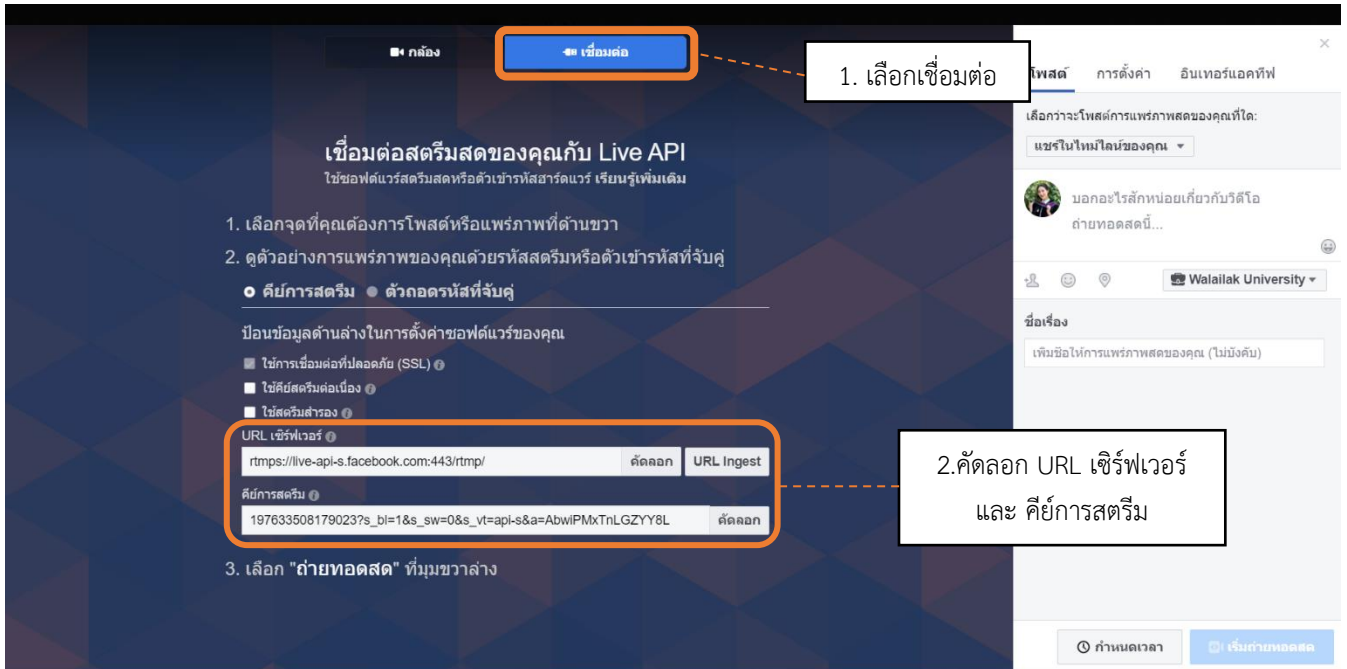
กล้อง

เชื่อมต่อ

1. เลือกเชื่อมต่อ

เชื่อมต่อสตรีมสดของคุณกับ Live API

ใช้ซอฟต์แวร์สตรีมสดหรือตัวเข้ารหัสฮาร์ดแวร์ เรียนรู้เพิ่มเติม

1. เลือกจุดที่คุณต้องการโพสต์หรือแพร่ภาพที่ด้านขวา

2. ดูตัวอย่างการแพร่ภาพของคุณด้วยรหัสสตรีมหรือตัวเข้ารหัสที่จับคู่

คีย์การสตรีม ตัวถอดรหัสที่จับคู่

ป้อนข้อมูลด้านล่างในการตั้งค่าซอฟต์แวร์ของคุณ

ใช้การเชื่อมต่อที่ปลอดภัย (SSL)

ใช้คีย์สตรีมต่อเนื่อง

ใช้สตรีมสำรอง

URL เซิร์ฟเวอร์

rtmps://live-api-s.facebook.com:443/rtmp/

คัดลอก

URL Ingest

คีย์การสตรีม

197633508179023?s_bl=1&s_sw=0&s_vt=api-s&a=AbwiPMxTnLGZYY8L

คัดลอก

3. เลือก "ถ่ายทอดสด" ที่มุมขวาล่าง

2.คัดลอก URL เซิร์ฟเวอร์ และ คีย์การสตรีม

โพสต์ การตั้งค่า อินเทอร์แอคทีฟ

เลือกว่าจะโพสต์การแพร่ภาพสดของคุณที่ใด:

แชร์ในไทม์ไลน์ของคุณ

บอกอะไรสักหน่อยเกี่ยวกับวิดีโอถ่ายทอดสดนี้...

Walailak University

ชื่อเรื่อง

เพิ่มชื่อให้การแพร่ภาพสดของคุณ (ไม่บังคับ)

กำหนดเวลา

เริ่มถ่ายทอดสด